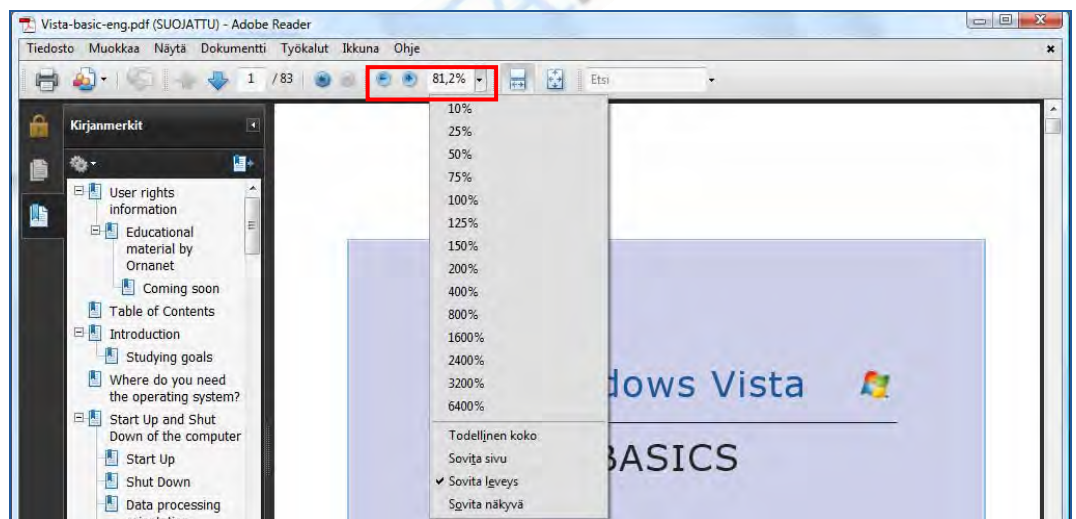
Vista-basic-eng.pdf (SUOJATTU) - Adobe Reader

Tiedosto Muokkaa Näytä Dokumentti Työkalut Ikkuna Ohje

1 / 83 81,2% Etsi

Kirjanmerkit

User rights information
Educational material by Ornanet
Coming soon
Table of Contents
Introduction
Studying goals
Where do you need the operating system?
Start Up and Shut Down of the computer
Start Up
Shut Down
Data processing

10%
25%
50%
75%
100%
125%
150%
200%
400%
800%
1600%
2400%
3200%
6400%
Todellinen koko
Sovita sivu
✔ Sovita leveys
Sovita näkyvä

dows Vista

BASICS